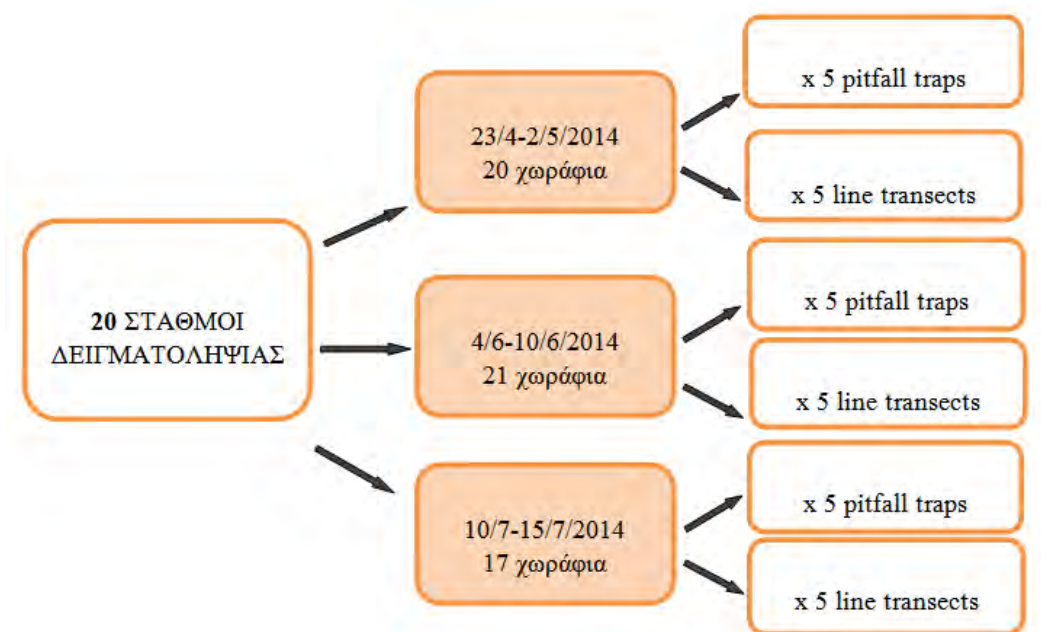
20 ΣΤΑΘΜΟΙ ΔΕΙΓΜΑΤΟΛΗΨΙΑΣ

23/4-2/5/2014
20 χωράφια

x 5 pitfall traps

x 5 line transects

4/6-10/6/2014
21 χωράφια

x 5 pitfall traps

x 5 line transects

10/7-15/7/2014
17 χωράφια

x 5 pitfall traps

x 5 line transects